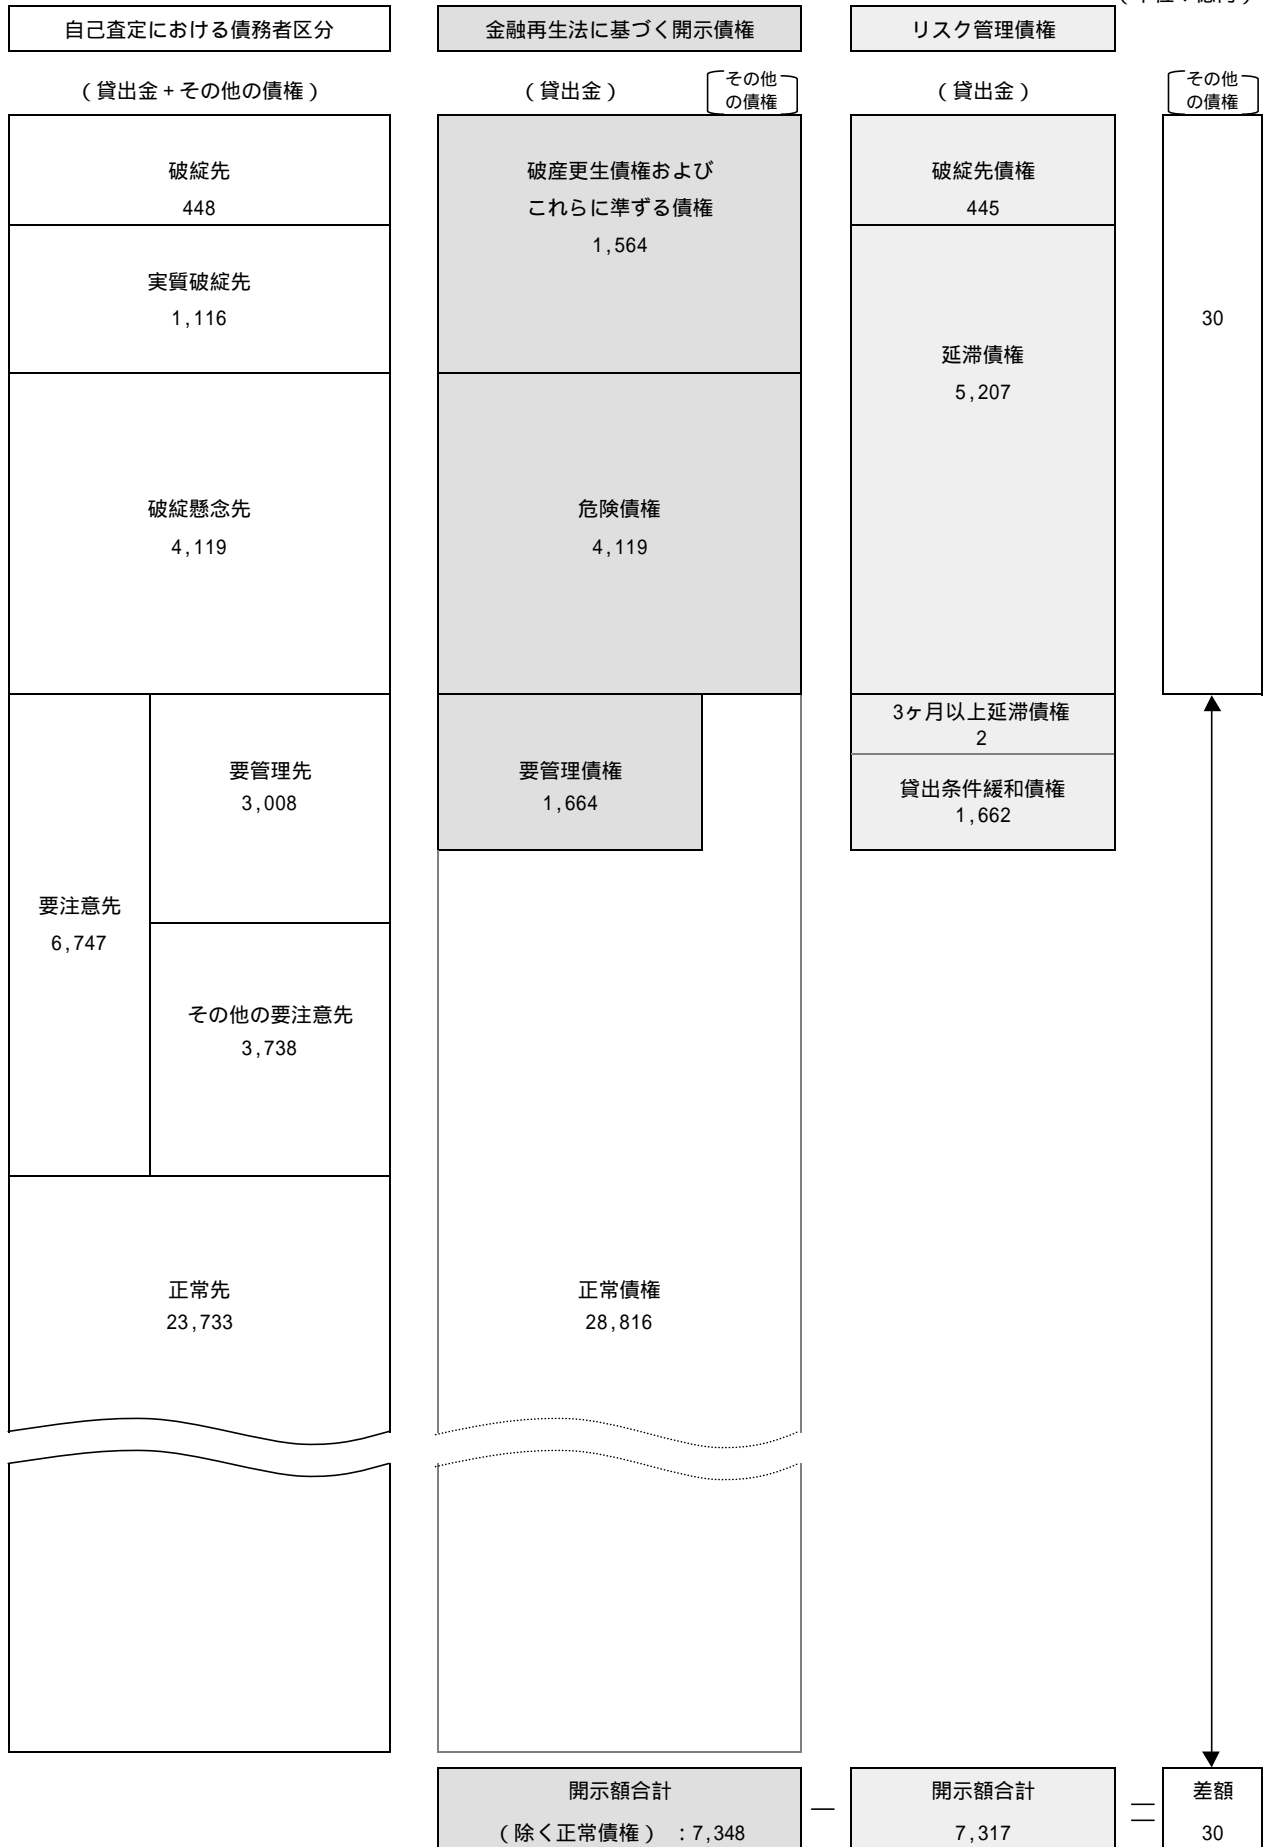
（単位：億円）

自己査定における債務者区分

金融再生法に基づく開示債権

リスク管理債権

（貸出金＋その他の債権）

（貸出金）

その他の債権

（貸出金）

その他の債権

破綻先
448

実質破綻先
1,116

破綻懸念先
4,119

要注意先
6,747

要管理先
3,008

その他の要注意先
3,738

正常先
23,733

破産更生債権および
これらに準ずる債権
1,564

危険債権
4,119

要管理債権
1,664

正常債権
28,816

破綻先債権
445

延滞債権
5,207

3ヶ月以上延滞債権
2

貸出条件緩和債権
1,662

30

開示額合計
（除く正常債権）：7,348

ー

開示額合計
7,317

＝

差額
30